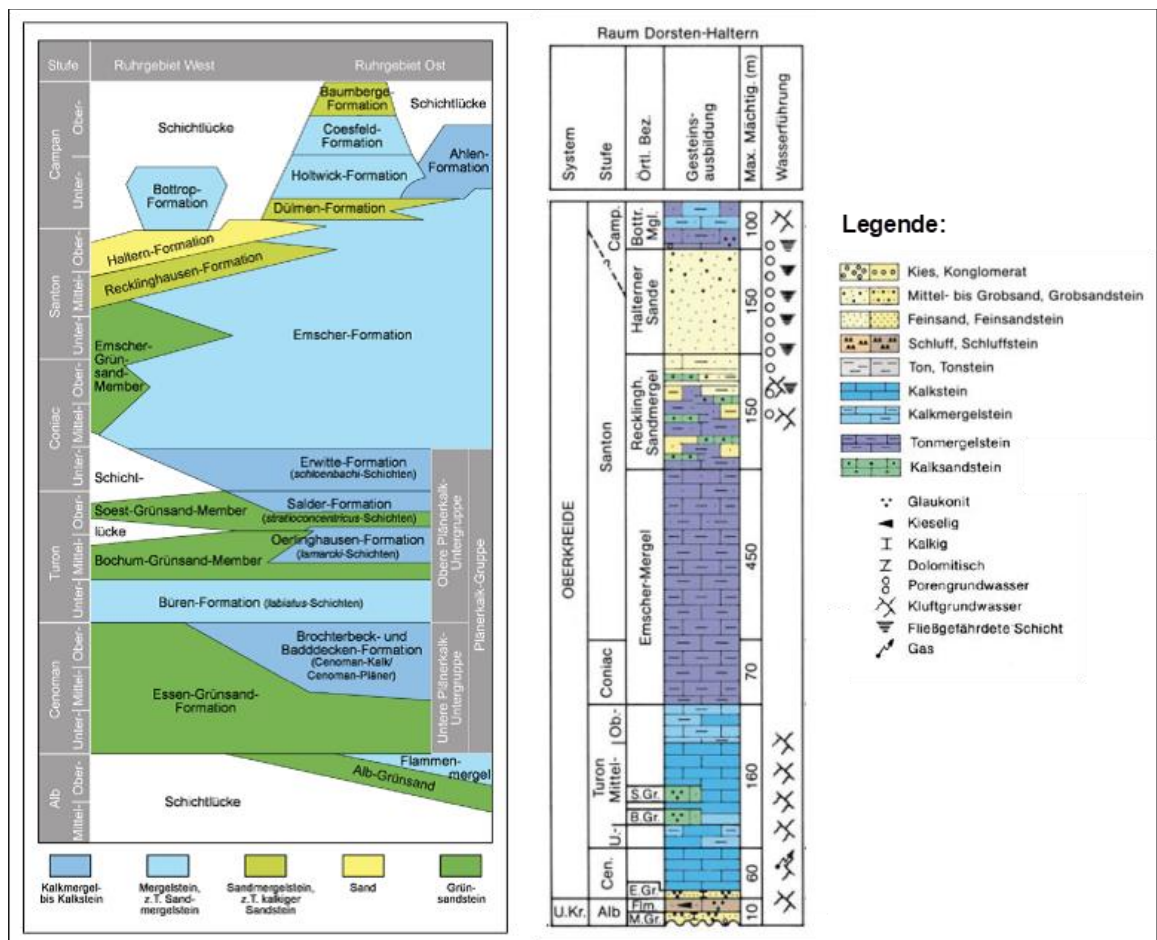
Stufe | Ruhrgebiet West | Ruhrgebiet Ost

Campan Ober- Unter-
Santon Ober- Mittel- Unter-
Coniac Ober- Mittel- Unter-
Turon Ober- Mittel- Unter-
Cenoman Ober- Mittel- Unter-
Alb Ober- Mittel-

Schichtlücke
Baumberge-Formation
Schichtlücke
Coesfeld-Formation
Holtwick-Formation
Ahlen-Formation
Bottrop-Formation
Dülmen-Formation
Haltern-Formation
Recklinghausen-Formation
Emscher-Grünsand-Member
Emscher-Formation
Schicht-
Erwitte-Formation (schloenbachi-Schichten)
Soest-Grünsand-Member
Salder-Formation (striatoconcentricus-Schichten)
lücke
Oerlinghausen-Formation (lamarcki-Schichten)
Bochum-Grünsand-Member
Obere Plänerkalk-Untergruppe
Plänerkalk-Gruppe
Büren-Formation (labiatus-Schichten)
Brochterbeck- und Baddecken-Formation (Cenoman-Kalk/ Cenoman-Pläner)
Essen-Grünsand-Formation
Untere Plänerkalk-Untergruppe
Flammenmergel
Alb-Grünsand
Schichtlücke

Kalkmergel- bis Kalkstein
Mergelstein, z.T. Sandmergelstein
Sandmergelstein, z.T. kalkiger Sandstein
Sand
Grünsandstein

Raum Dorsten-Haltern

| System | Stufe | Örtl. Bez. | Gesteinsausbildung | Max. Mächtig. (m) | Wasserführung |
|---|---|---|---|---|---|
| OBERKREIDE | Camp. | Bottr. Mgl. | | 100 | |
| | Santon | Halterner Sande | | 150 | |
| | | Recklingh. Sandmergel | | 150 | |
| | | Emscher-Mergel | | 450 | |
| | Coniac | | | 70 | |
| | Turon Ob. Mittel- U.- | S.Gr. B.Gr. | | 160 | |
| | Cen. | E.Gr. | | 60 | |
| U.Kr. | Alb | Flm. M.Gr. | | 10 | |

Legende:
Kies, Konglomerat
Mittel- bis Grobsand, Grobsandstein
Feinsand, Feinsandstein
Schluff, Schluffstein
Ton, Tonstein
Kalkstein
Kalkmergelstein
Tonmergelstein
Kalksandstein
Glaukonit
Kieselig
Kalkig
Dolomitisch
Porengrundwasser
Kluftgrundwasser
Fließgefährdete Schicht
Gas